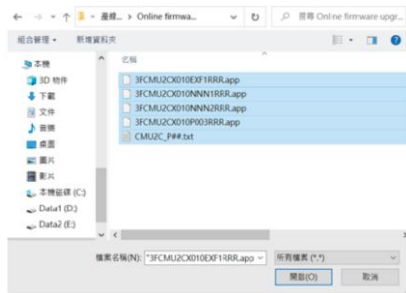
← → ↑ « 產經... > Online firmwa... ∨ ↻ 搜尋 Online firmware upgr...

組合管理 ▾ 新增資料夾

本機
3D 物件
下載
文件
音樂
桌面
圖片
影片
本機磁碟 (C:)
Data1 (D:)
Data2 (E:)

名稱
3FCMU2CX010EXF1RRR.app
3FCMU2CX010NNN1RRR.app
3FCMU2CX010NNN2RRR.app
3FCMU2CX010P003RRR.app
CMU2C_P##.txt

檔案名稱(N): "3FCMU2CX010EXF1RRR.app
所有檔案 (*.*)
開啟(O) 取消